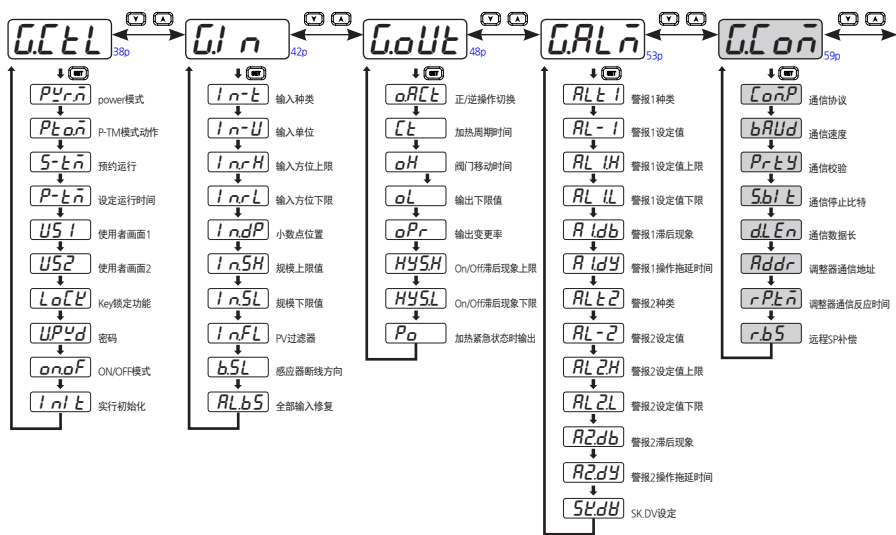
G.CtL 38p
PYrm power模式
Ptom P-TM模式动作
S-tm 预约运行
P-tm 设定运行时间
US1 使用者画面1
US2 使用者画面2
LoCY Key锁定功能
UPYd 密码
on.oF ON/OFF模式
Init 实行初始化

G.In 42p
In-t 输入种类
In-U 输入单位
InrH 输入方位上限
InrL 输入方位下限
IndP 小数点位置
In.SH 规模上限值
In.SL 规模下限值
InFL PV过滤器
b.SL 感应器断线方向
ALbS 全部输入修复

G.oUt 48p
oACt 正/逆操作切换
Ct 加热周期时间
oH 阀门移动时间
oL 输出下限值
oPr 输出变更率
HYS.H On/Off滞后现象上限
HYS.L On/Off滞后现象下限
Po 加热紧急状态时输出

G.ALm 53p
ALt1 警报1种类
AL-1 警报1设定值
AL1.H 警报1设定值上限
AL1.L 警报1设定值下限
A1.db 警报1滞后现象
A1.dY 警报1操作拖延时间
ALt2 警报2种类
AL-2 警报2设定值
AL2.H 警报2设定值上限
AL2.L 警报2设定值下限
A2.db 警报2滞后现象
A2.dY 警报2操作拖延时间
StdV SK.DV设定

G.Com 59p
ComP 通信协议
bAUd 通信速度
PrtY 通信校验
S.bIt 通信停止比特
dLEn 通信数据长
Addr 调整器通信地址
rPtm 调整器通信反应时间
rbS 远程SP补偿